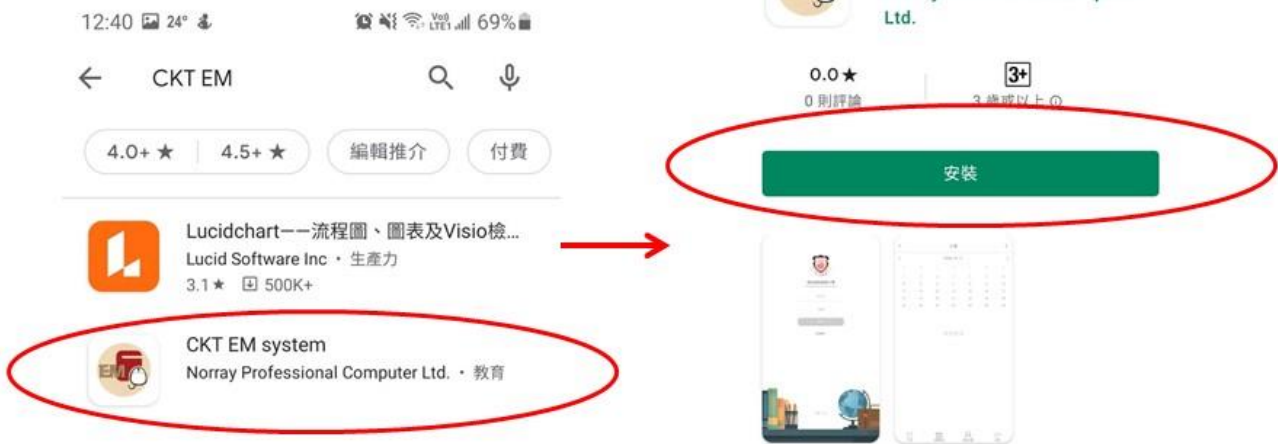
12:40 24° 69%

CKT EM

4.0+ ★ 4.5+ ★ 編輯推介 付費

Lucidchart——流程圖、圖表及Visio檢...
Lucid Software Inc • 生產力
3.1★ 500K+

CKT EM system
Norray Professional Computer Ltd. • 教育

Ltd.

0.0★
0 則評論

3+
3 歲或以上

安裝